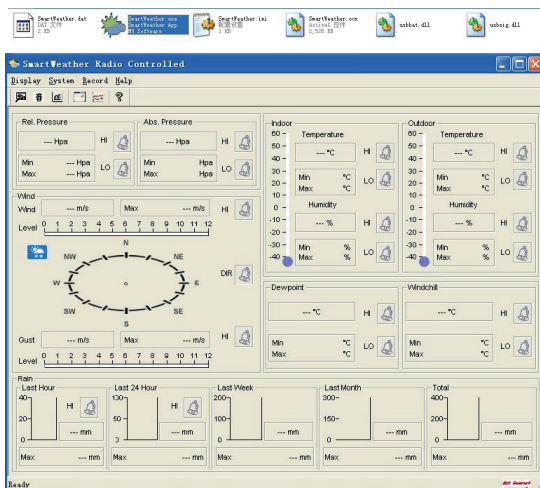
SmartWeather.dat DAT 文件 2 KB
SmartWeather.exe SmartWeather App... WH Software
SmartWeather.ini 配置设置 1 KB
SmartWeather.ocx ActiveX 控件 2,536 KB
usbhat.dll
usbsig.dll

SmartWeather Radio Controlled

Display System Record Help

Rel. Pressure
--- Hpa
HI
Min --- Hpa
Max --- Hpa
LO

Abs. Pressure
--- Hpa
HI
Min Hpa
Max Hpa
LO

Wind
Wind --- m/s
Max --- m/s
HI
Level 0 1 2 3 4 5 6 7 8 9 10 11 12
N
NW
NE
W
E
SW
SE
S
DIR
Gust --- m/s
Max --- m/s
HI
Level 0 1 2 3 4 5 6 7 8 9 10 11 12

Indoor
60
50
40
30
20
10
0
-10
-20
-30
-40
Temperature
--- °C
HI
Min °C
Max °C
LO
Humidity
--- %
HI
Min %
Max %
LO

Outdoor
60
50
40
30
20
10
0
-10
-20
-30
-40
Temperature
--- °C
HI
Min °C
Max °C
LO
Humidity
--- %
HI
Min %
Max %
LO

Dewpoint
--- °C
HI
Min °C
Max °C
LO

Windchill
--- °C
HI
Min °C
Max °C
LO

Rain
Last Hour
40
20
0
HI
--- mm
Max --- mm

Last 24 Hour
130
50
0
HI
--- mm
Max --- mm

Last Week
200
100
0
--- mm
Max --- mm

Last Month
300
150
0
--- mm
Max --- mm

Total
400
200
0
--- mm
Max --- mm

Ready